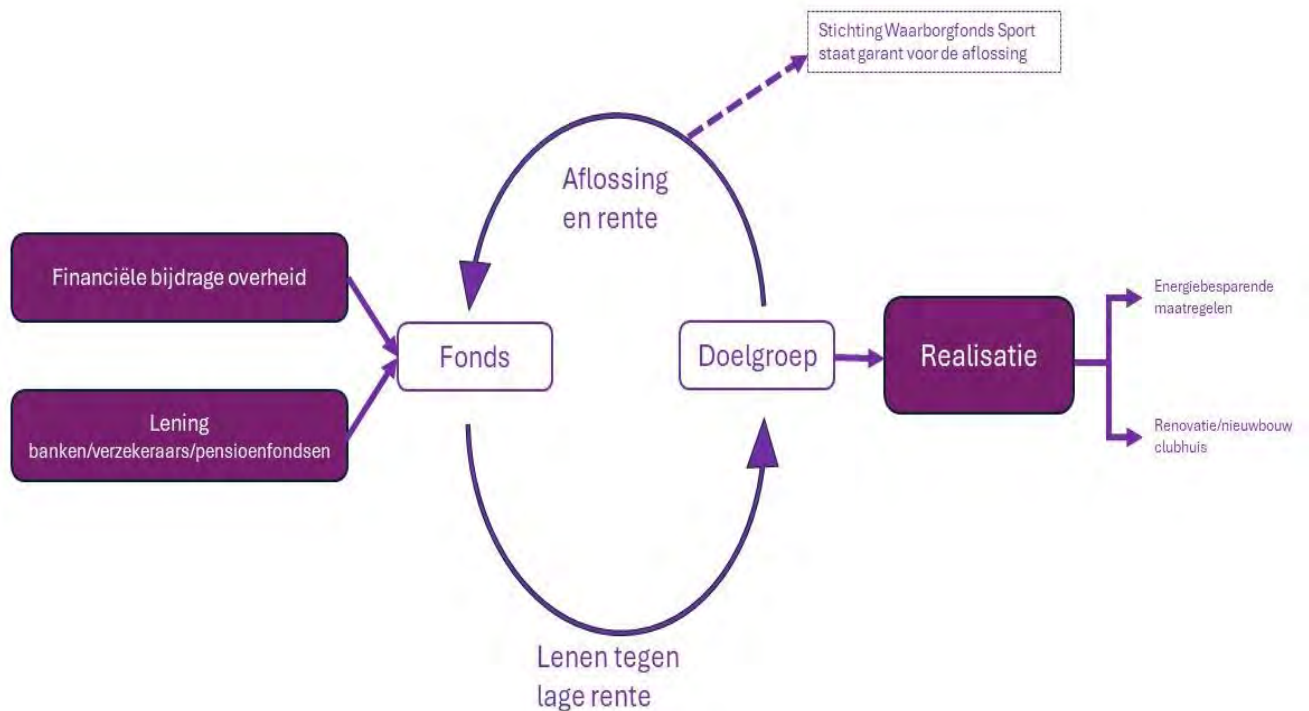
Stichting Waarborgfonds Sport staat garant voor de aflossing

Aflossing en rente

Financiële bijdrage overheid

Lening banken/verzekeraars/pensioenfondsen

Fonds

Doelgroep

Realisatie

Energiebesparende maatregelen

Renovatie/nieuwbouw clubhuis

Lenen tegen lage rente